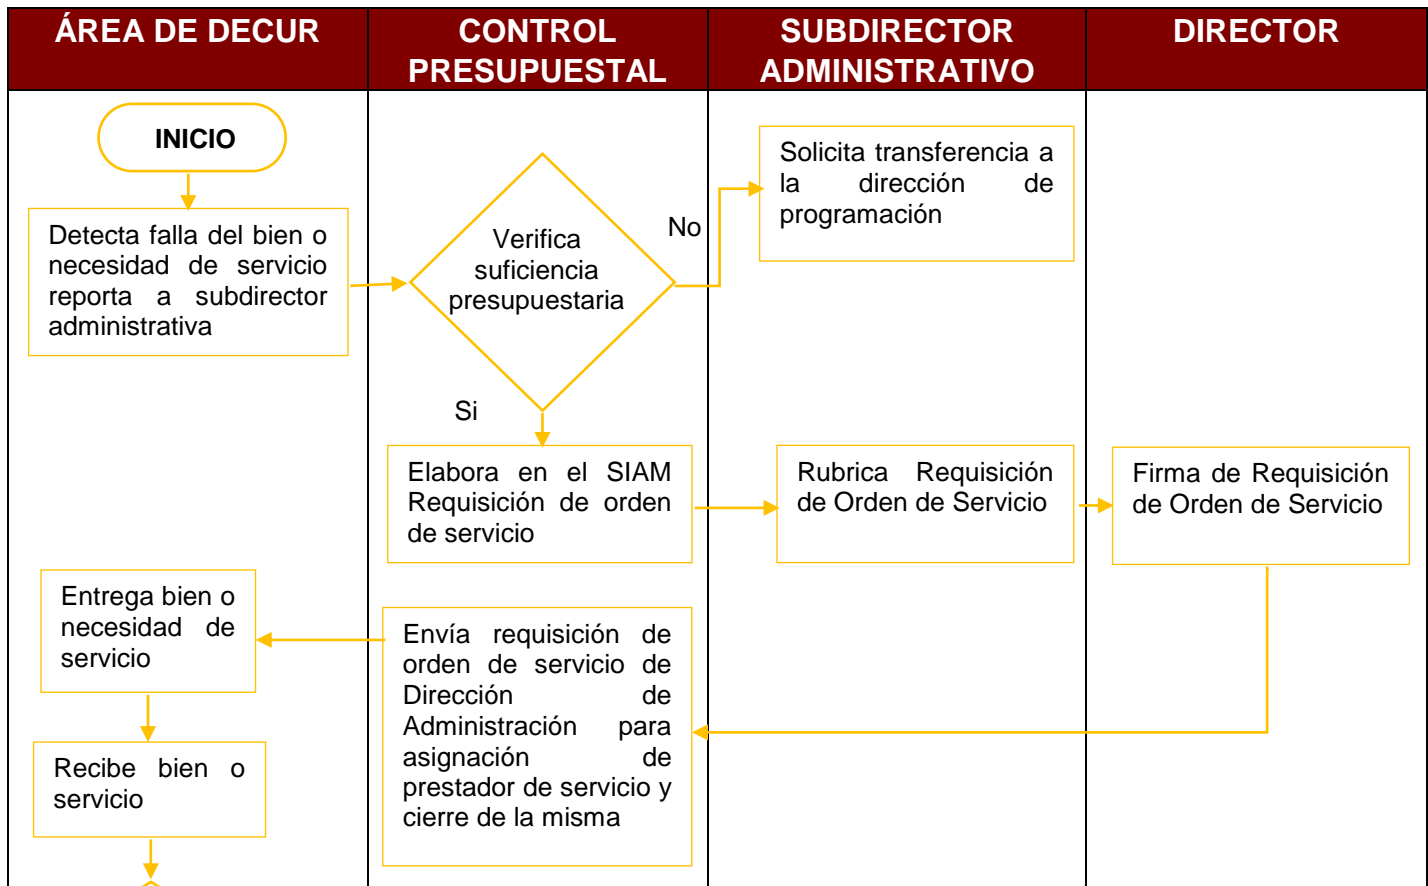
| ÁREA DE DECUR | CONTROL PRESUPUESTAL | SUBDIRECTOR ADMINISTRATIVO | DIRECTOR |
|---|---|---|---|

INICIO

Detecta falla del bien o necesidad de servicio reporta a subdirector administrativa

Verifica suficiencia presupuestaria

No

Solicita transferencia a la dirección de programación

Si

Elabora en el SIAM Requisición de orden de servicio

Rubrica Requisición de Orden de Servicio

Firma de Requisición de Orden de Servicio

Entrega bien o necesidad de servicio

Envía requisición de orden de servicio de Dirección de Administración para asignación de prestador de servicio y cierre de la misma

Recibe bien o servicio